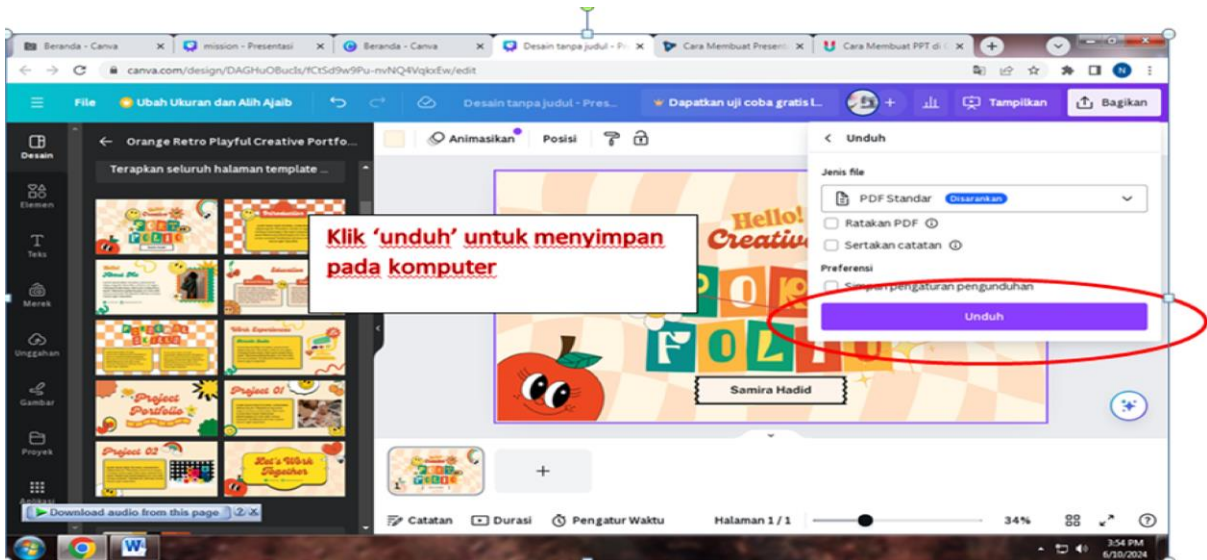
Beranda - Canva | mission - Presentasi | Beranda - Canva | Desain tanpa judul - Pr | Cara Membuat Presen | Cara Membuat PPT di

canva.com/design/DAGHuOBucIs/fCtSd9w9Pu-nvNQ4VqkxEw/edit

File | Ubah Ukuran dan Alih Ajaib | Desain tanpa judul - Pres... | Dapatkan uji coba gratis I... | Tampilkan | Bagikan

Desain
Elemen
Teks
Merek
Unggahan
Gambar
Proyek
Aplikasi

← Orange Retro Playful Creative Portfo...

Terapkan seluruh halaman template ...

Project Portfolio

Project 01

Project 02

Let's Work Together

Animasikan | Posisi

Klik 'unduh' untuk menyimpan pada komputer

Hello! Creative

POR FOLIO

Samira Hadid

< Unduh

Jenis file

PDF Standar Disarankan

Ratakan PDF

Sertakan catatan

Preferensi

Simpan pengaturan pengunduhan

Unduh

Download audio from this page

Catatan | Durasi | Pengatur Waktu | Halaman 1 / 1 | 34%

3:54 PM
6/10/2024